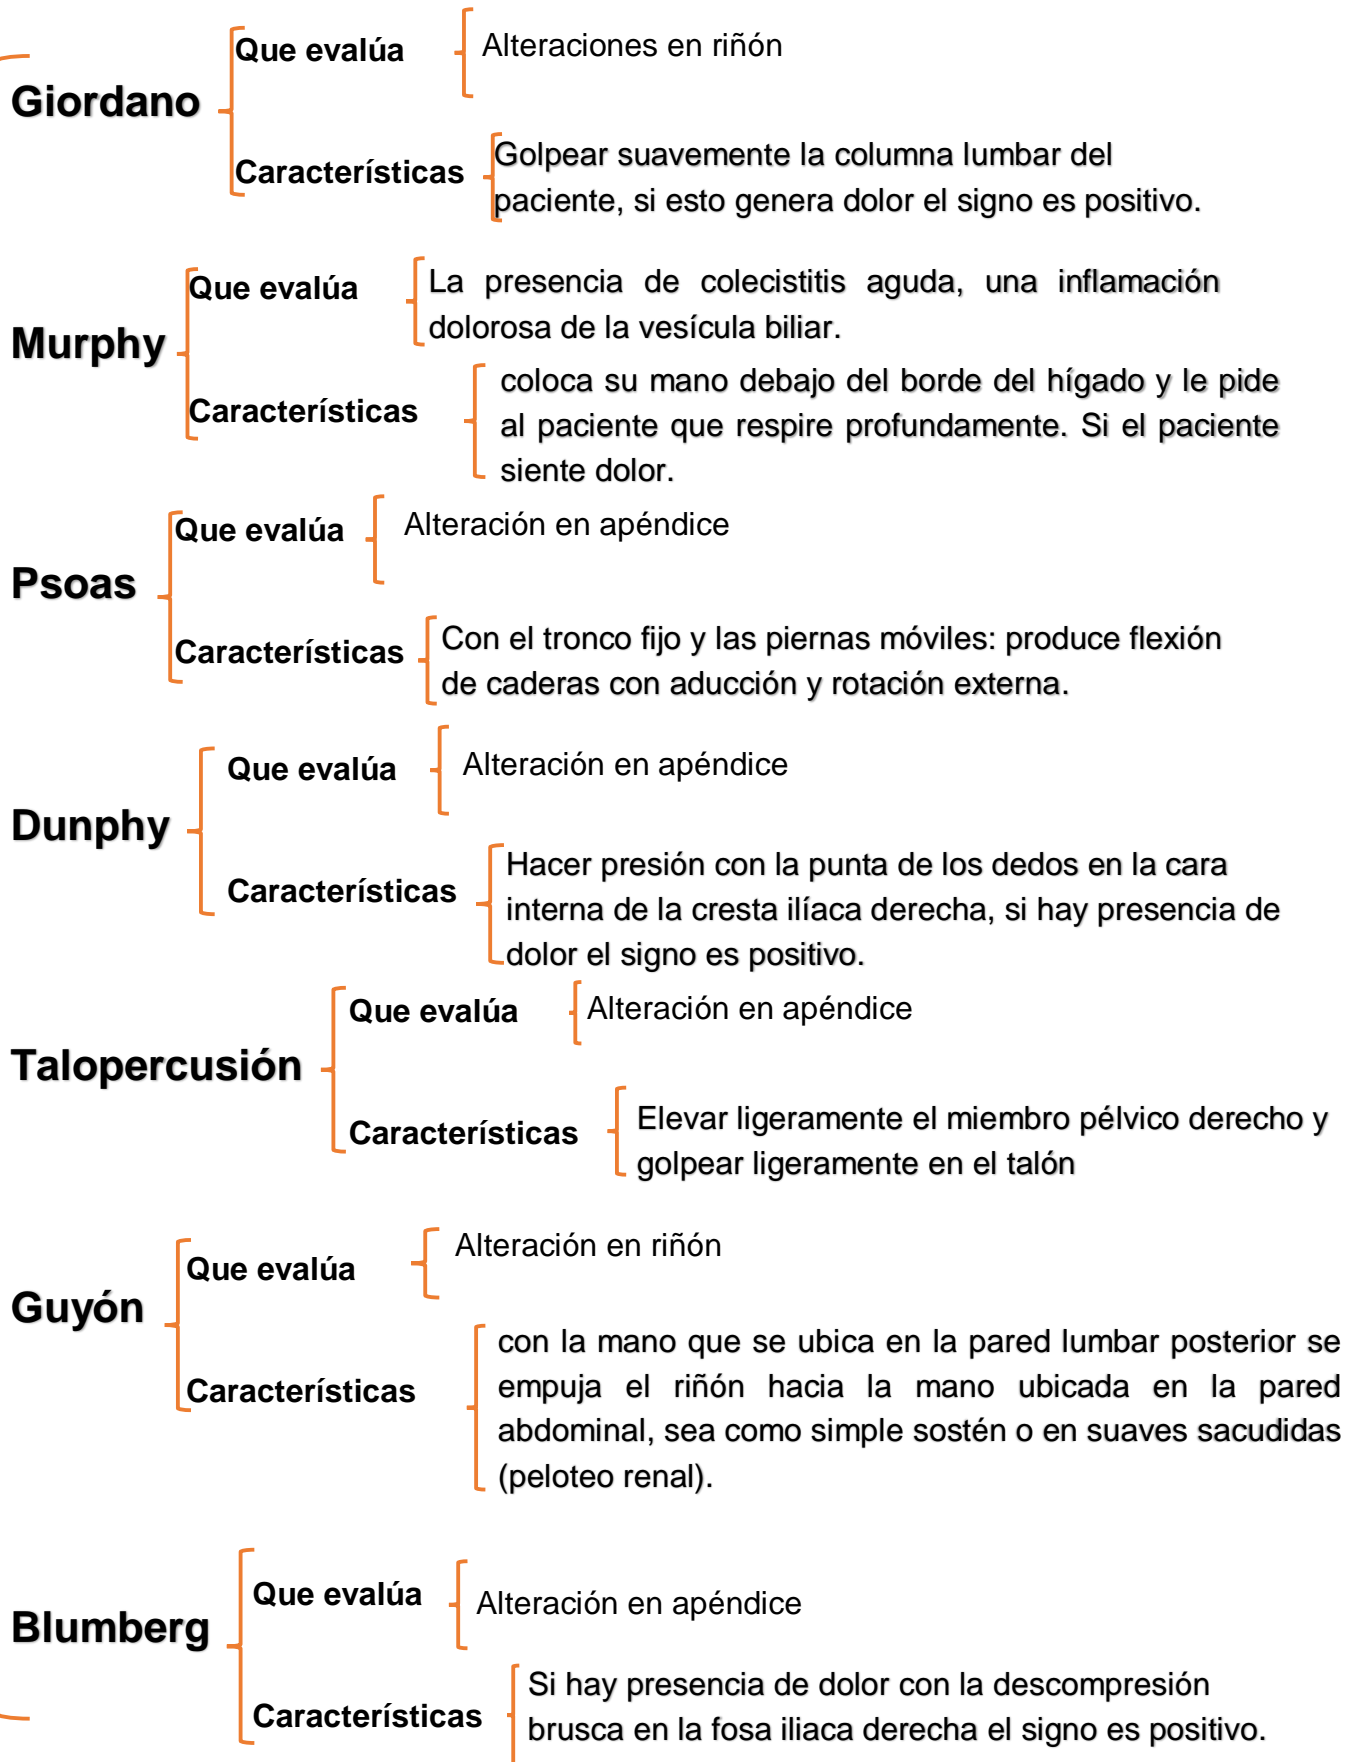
Giordano

Que evalúa

Alteraciones en riñón

Características

Golpear suavemente la columna lumbar del paciente, si esto genera dolor el signo es positivo.

Murphy

Que evalúa

La presencia de colecistitis aguda, una inflamación dolorosa de la vesícula biliar.

Características

coloca su mano debajo del borde del hígado y le pide al paciente que respire profundamente. Si el paciente siente dolor.

Psoas

Que evalúa

Alteración en apéndice

Características

Con el tronco fijo y las piernas móviles: produce flexión de caderas con aducción y rotación externa.

Dunphy

Que evalúa

Alteración en apéndice

Características

Hacer presión con la punta de los dedos en la cara interna de la cresta ilíaca derecha, si hay presencia de dolor el signo es positivo.

Talopercusión

Que evalúa

Alteración en apéndice

Características

Elevar ligeramente el miembro pélvico derecho y golpear ligeramente en el talón

Guyón

Que evalúa

Alteración en riñón

Características

con la mano que se ubica en la pared lumbar posterior se empuja el riñón hacia la mano ubicada en la pared abdominal, sea como simple sostén o en suaves sacudidas (peloteo renal).

Blumberg

Que evalúa

Alteración en apéndice

Características

Si hay presencia de dolor con la descompresión brusca en la fosa iliaca derecha el signo es positivo.